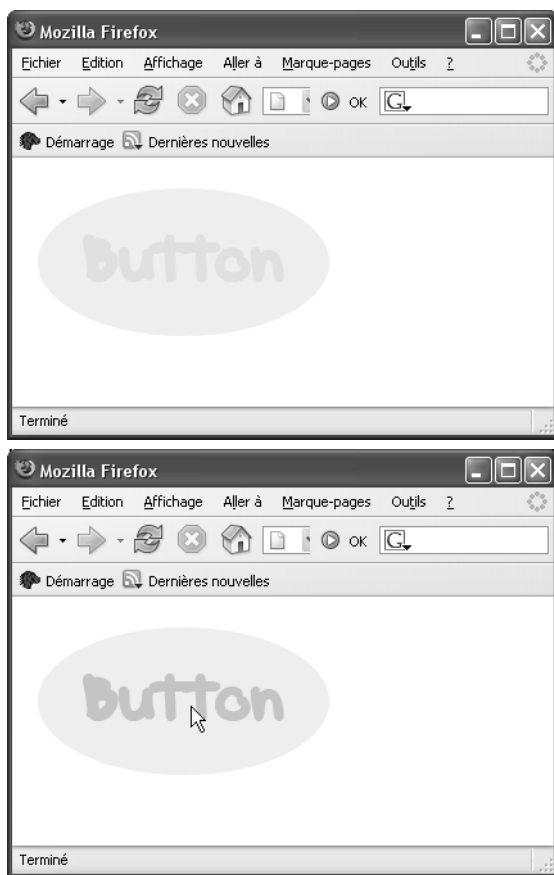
Mozilla Firefox

Fichier Edition Affichage Aller à Marque-pages Outils ?

OK

Démarrage Dernières nouvelles

Button

Terminé

Mozilla Firefox

Fichier Edition Affichage Aller à Marque-pages Outils ?

OK

Démarrage Dernières nouvelles

Button

Terminé